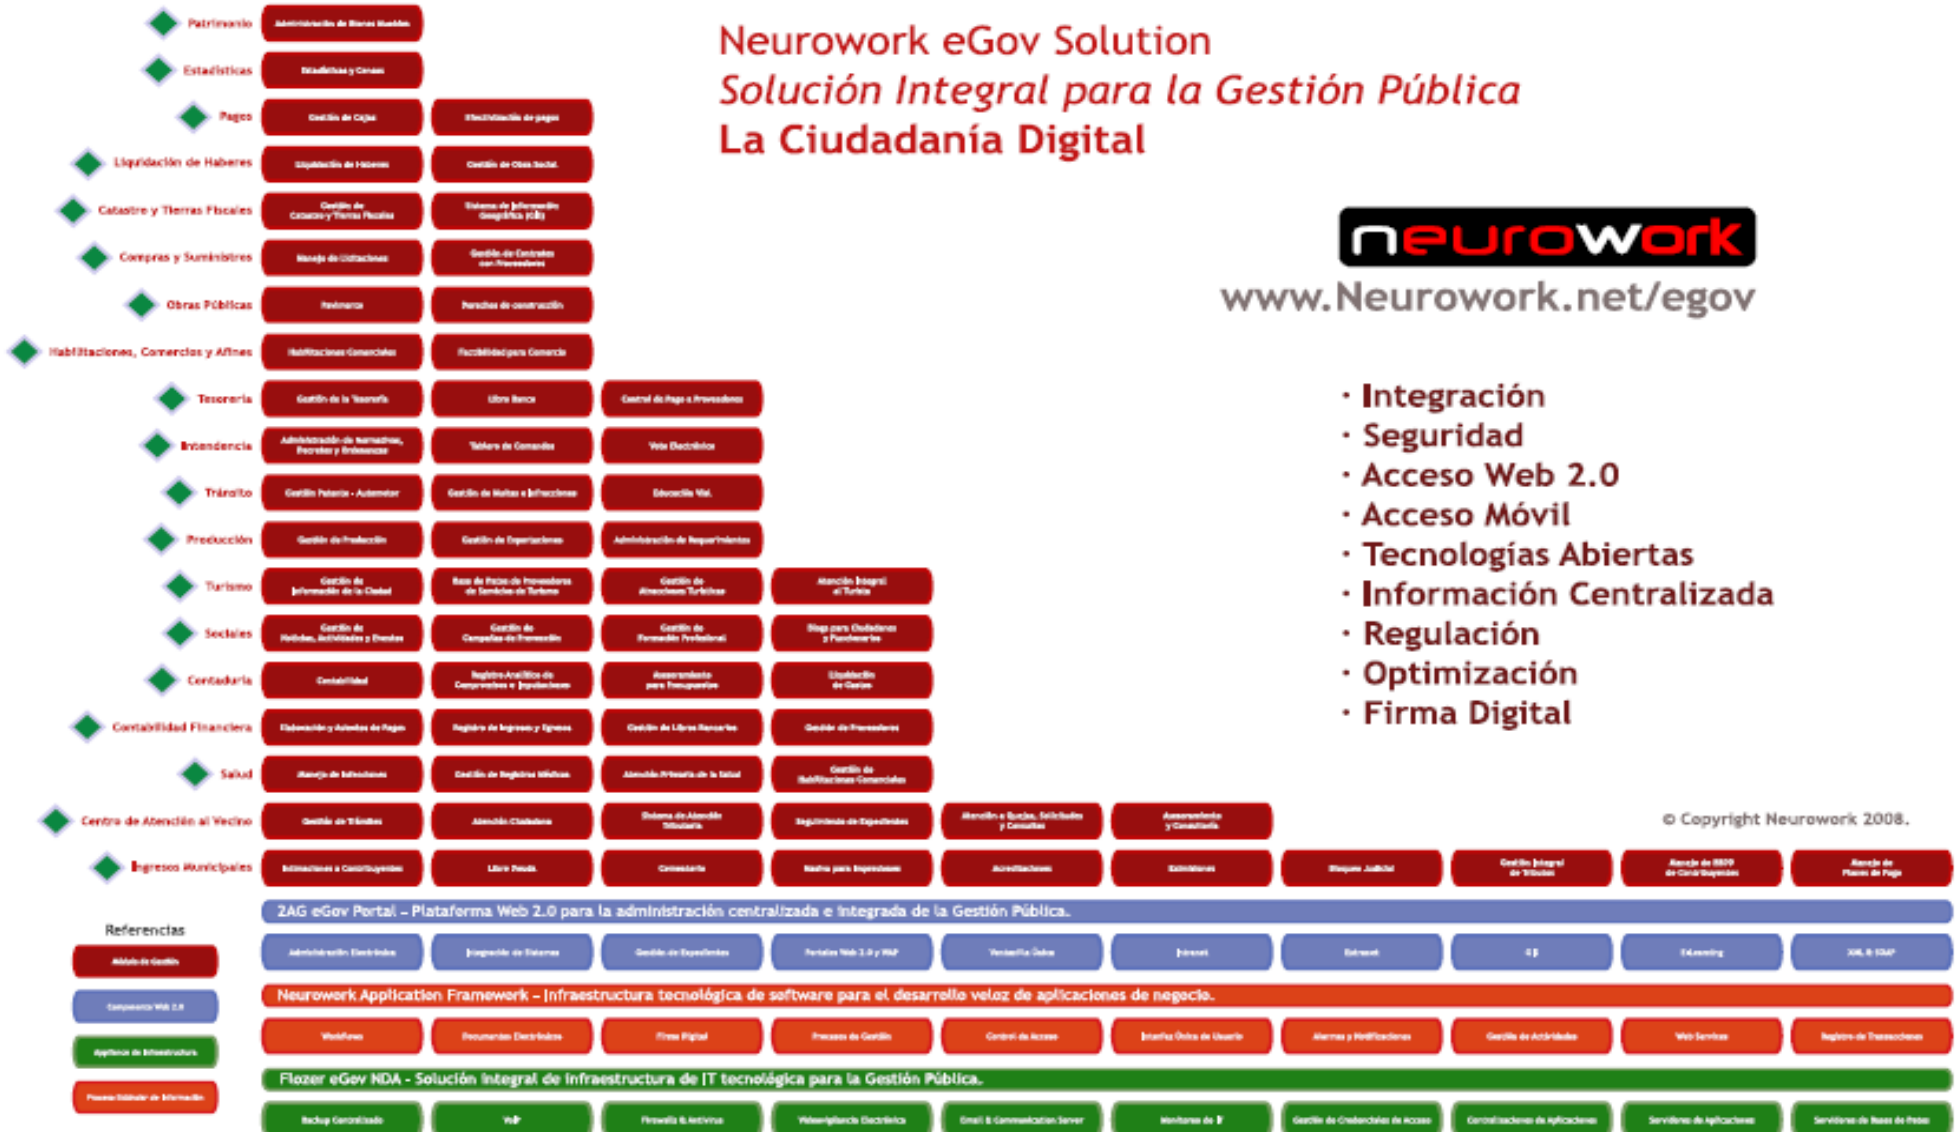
Neurowork eGov Solution
Solución Integral para la Gestión Pública
La Ciudadanía Digital

neurowork
www.Neurowork.net/egov

· Integración
· Seguridad
· Acceso Web 2.0
· Acceso Móvil
· Tecnologías Abiertas
· Información Centralizada
· Regulación
· Optimización
· Firma Digital

© Copyright Neurowork 2008.

Patrimonio
Estadísticas
Pagos
Liquidación de Haberes
Catastro y Tierras Fiscales
Compras y Suministros
Obras Públicas
Habilitaciones, Comercios y Afines
Tesorería
Intendencia
Tránsito
Producción
Turismo
Sociales
Contaduría
Contabilidad Financiera
Salud
Centro de Atención al Vecino
Ingresos Municipales

Referencias

2AG eGov Portal – Plataforma Web 2.0 para la administración centralizada e integrada de la Gestión Pública.

Neurowork Application Framework – Infraestructura tecnológica de software para el desarrollo veloz de aplicaciones de negocio.

Flozer eGov NDA - Solución integral de infraestructura de IT tecnológica para la Gestión Pública.